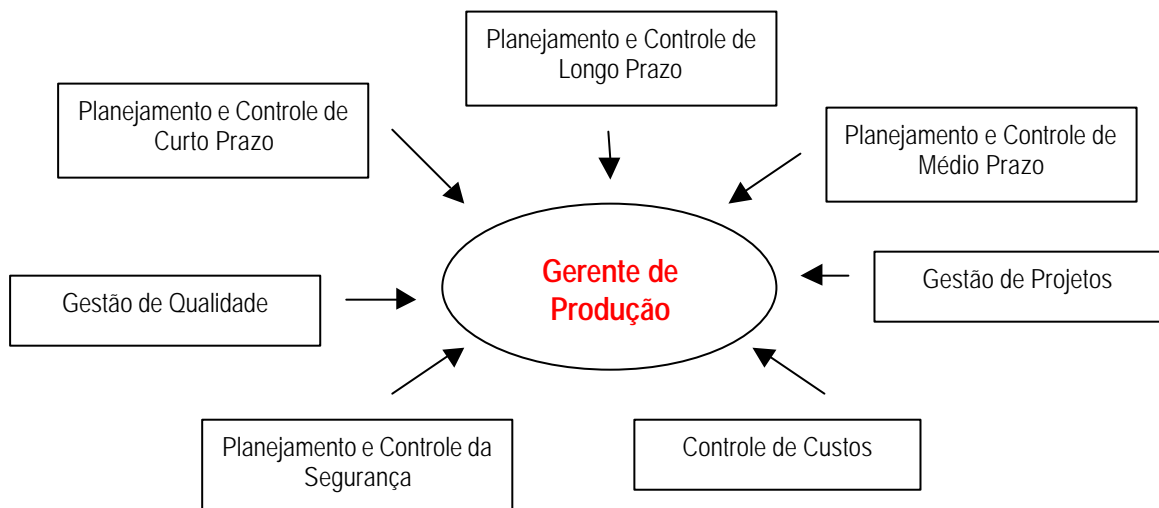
Planejamento e Controle de Longo Prazo

Planejamento e Controle de Curto Prazo

Planejamento e Controle de Médio Prazo

Gerente de Produção

Gestão de Qualidade

Gestão de Projetos

Planejamento e Controle da Segurança

Controle de Custos